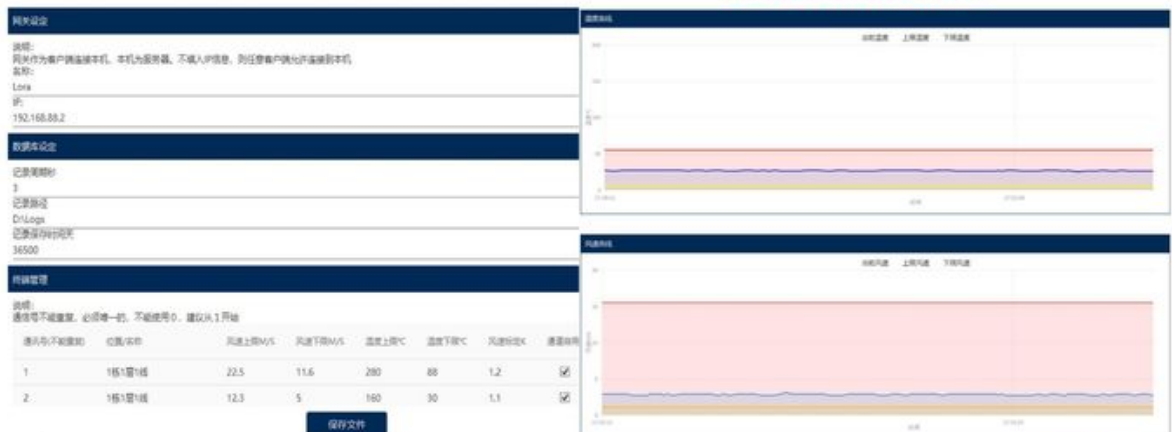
网关设定

说明:
网关作为客户端连接本机，本机为服务器。不填入IP信息，则任意客户端允许连接到本机
名称:
Lora
IP:
192.168.88.2

数据库设定

记录周期秒
3
记录路径
D:\Logs
记录保存时间天
36500

终端管理

说明:
通信号不能重复，必须唯一的，不能使用0，建议从1开始

| 通讯号(不能重复) | 位置/名称 | 风速上限M/S | 风速下限M/S | 温度上限°C | 温度下限°C | 风速校定K | 通道启用 |
|---|---|---|---|---|---|---|---|
| 1 | 1栋1层1线 | 22.5 | 11.6 | 280 | 88 | 1.2 | ☑ |
| 2 | 1栋1层1线 | 12.3 | 5 | 160 | 30 | 1.1 | ☑ |

保存文件

温度曲线
当前温度 上限温度 下限温度
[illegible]

风速曲线
当前风速 上限风速 下限风速
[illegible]